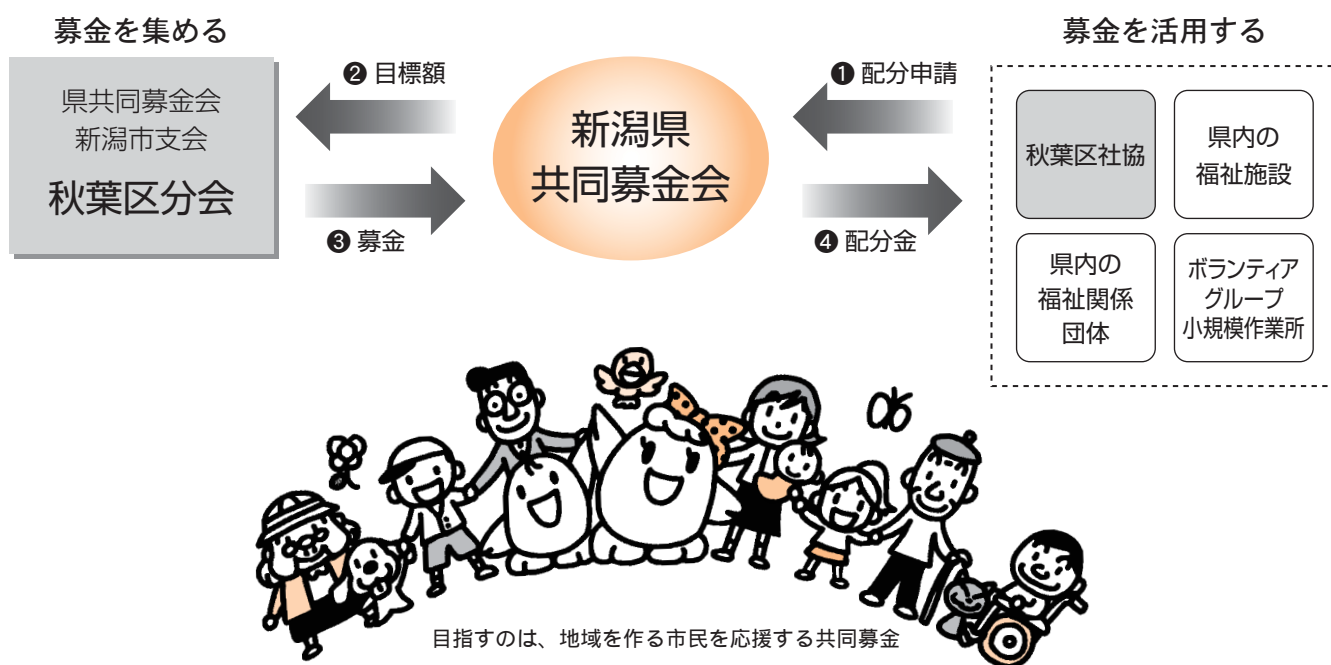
募金を集める

県共同募金会
新潟市支会
秋葉区分会

❷ 目標額

❸ 募金

新潟県
共同募金会

❶ 配分申請

❹ 配分金

募金を活用する

秋葉区社協

県内の
福祉施設

県内の
福祉関係
団体

ボランティア
グループ
小規模作業所

目指すのは、地域を作る市民を応援する共同募金